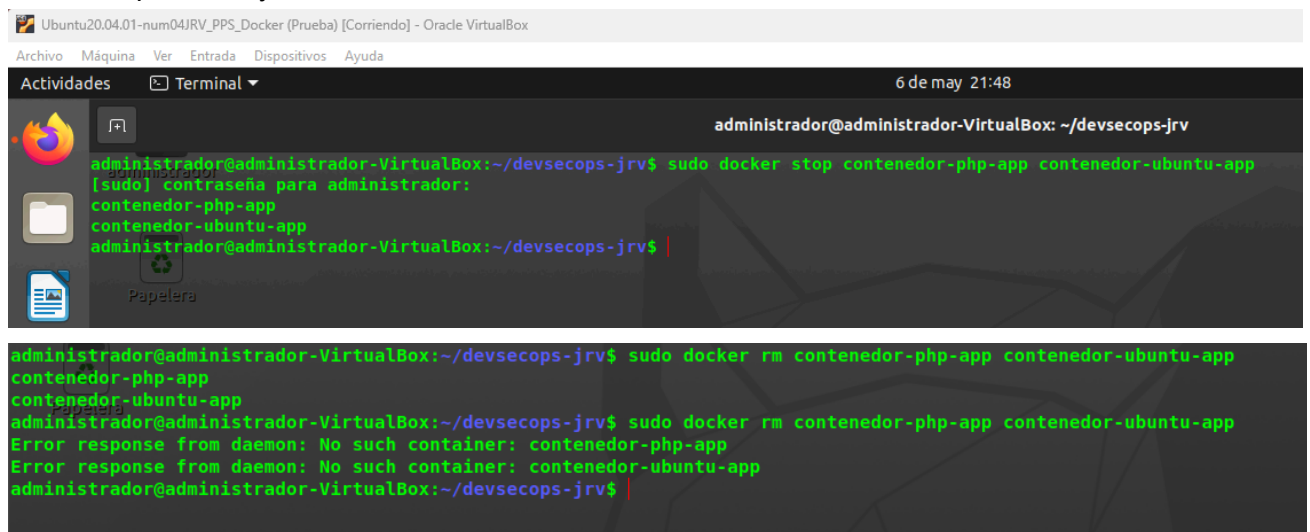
Ubuntu20.04.01-num04JRV_PPS_Docker (Prueba) [Corriendo] - Oracle VirtualBox

Archivo Máquina Ver Entrada Dispositivos Ayuda

Actividades Terminal ▾ 6 de may 21:48

administrador@administrador-VirtualBox: ~/devsecops-jrv

administrador@administrador-VirtualBox:~/devsecops-jrv$ sudo docker stop contenedor-php-app contenedor-ubuntu-app
[sudo] contraseña para administrador:
contenedor-php-app
contenedor-ubuntu-app
administrador@administrador-VirtualBox:~/devsecops-jrv$

Papelera

administrador@administrador-VirtualBox:~/devsecops-jrv$ sudo docker rm contenedor-php-app contenedor-ubuntu-app
contenedor-php-app
contenedor-ubuntu-app
administrador@administrador-VirtualBox:~/devsecops-jrv$ sudo docker rm contenedor-php-app contenedor-ubuntu-app
Error response from daemon: No such container: contenedor-php-app
Error response from daemon: No such container: contenedor-ubuntu-app
administrador@administrador-VirtualBox:~/devsecops-jrv$